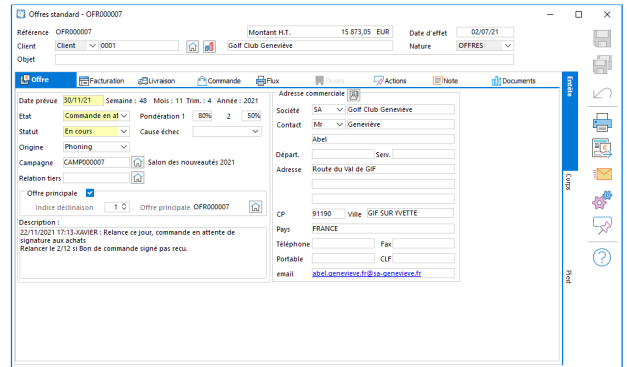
Offres standard - OFR000007

Référence OFR000007
Montant H.T. 15 873,05 EUR
Date d'effet 02/07/21
Client Client 0001
Golf Club Geneviève
Nature OFFRES
Objet

Offre
Facturation
Livraison
Commande
Flux
Divers
Actions
Note
Documents

Date prévue 30/11/21 Semaine : 48 Mois : 11 Trim. : 4 Année : 2021
Etat Commande en at
Pondération 1 80% 2 50%
Statut En cours
Cause échec
Origine Phoning
Campagne CAMP000007
Salon des nouveautés 2021
Relation tiers
Offre principale
Indice déclinaison 1
Offre principale OFR000007
Description :
22/11/2021 17:13-XAVIER : Relance ce jour, commande en attente de signature aux achats
Relancer le 2/12 si Bon de commande signé pas recu.

Adresse commerciale
Société SA Golf Club Geneviève
Contact Mr Geneviève
Abel
Départ.
Serv.
Adresse Route du Val de GIF
CP 91190 Ville GIF SUR YVETTE
Pays FRANCE
Téléphone
Fax
Portable
CLF
email abel.genevieve.fr@sa-genevieve.fr

Entête
Corps
Pied